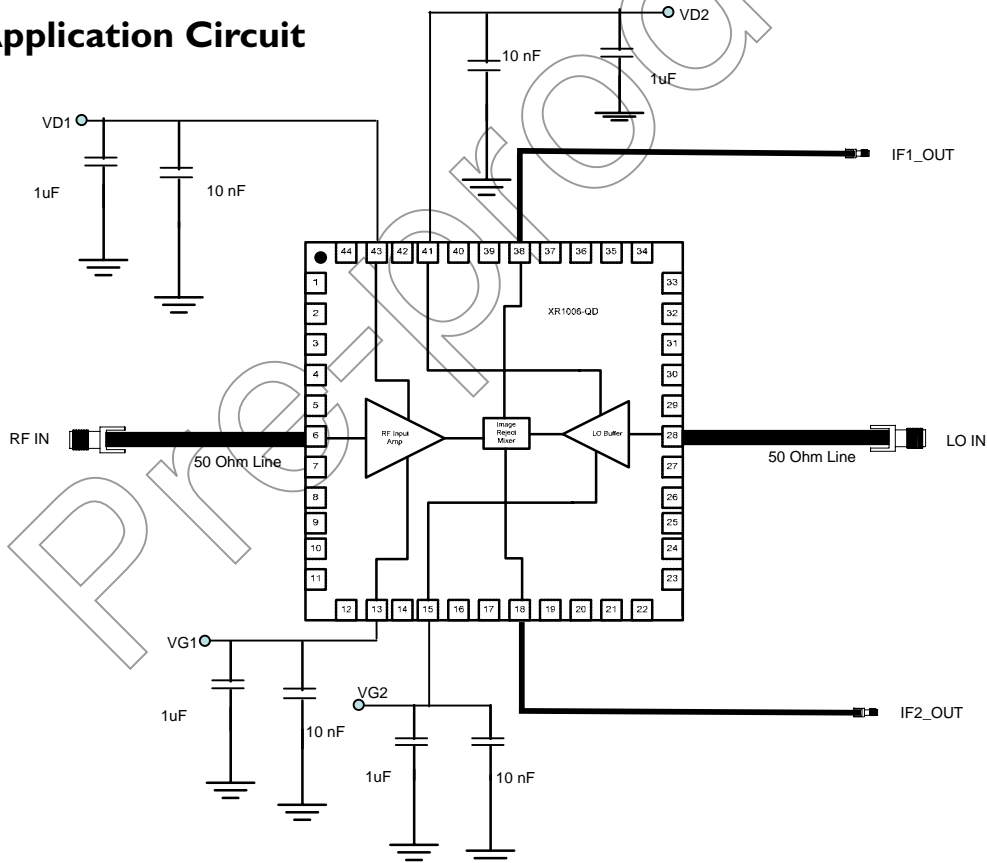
Application Circuit

VD2

10 nF

1uF

VD1

1uF

10 nF

IF1_OUT

44 43 42 41 40 39 38 37 36 35 34

1
2
3
4
5
6
7
8
9
10
11

33
32
31
30
29
28
27
26
25
24
23

XR1006-QD

RF IN

RF Input Amp

Image Reject Mixer

LO Buffer

LO IN

50 Ohm Line

50 Ohm Line

12 13 14 15 16 17 18 19 20 21 22

VG1

1uF

10 nF

VG2

1uF

10 nF

IF2_OUT

Pre-liminary